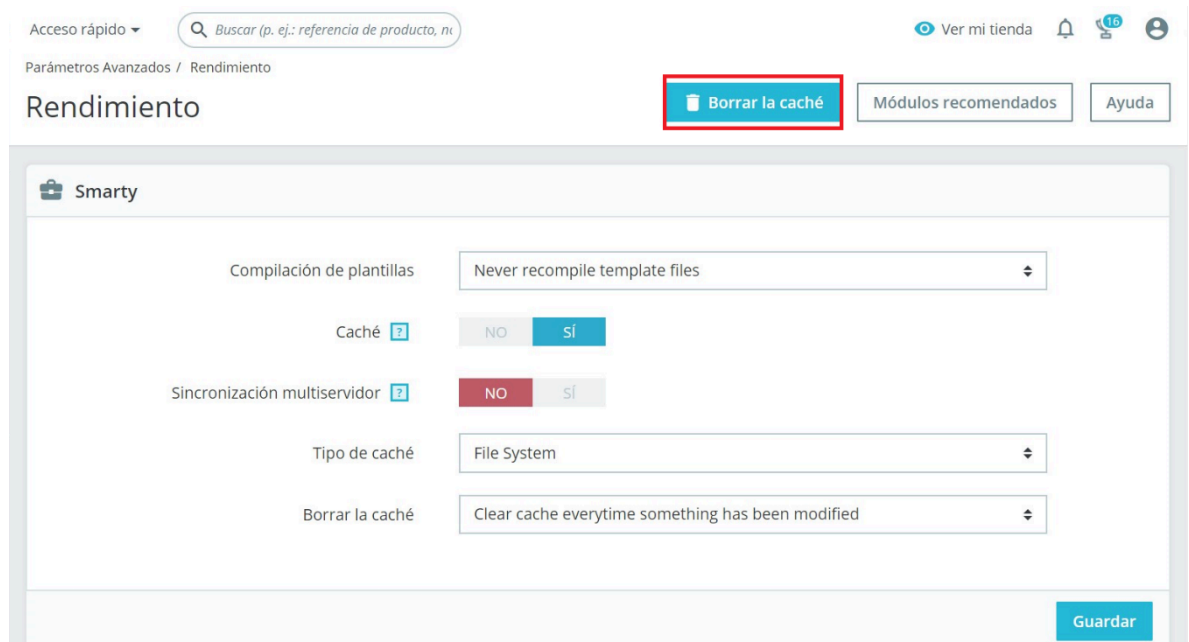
Acceso rápido ▾ Buscar (p. ej.: referencia de producto, n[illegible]

Ver mi tienda 16

Parámetros Avanzados / Rendimiento

Rendimiento

Borrar la caché

Módulos recomendados

Ayuda

Smarty

Compilación de plantillas: Never recompile template files

Caché ? NO SÍ

Sincronización multiservidor ? NO SÍ

Tipo de caché: File System

Borrar la caché: Clear cache everytime something has been modified

Guardar